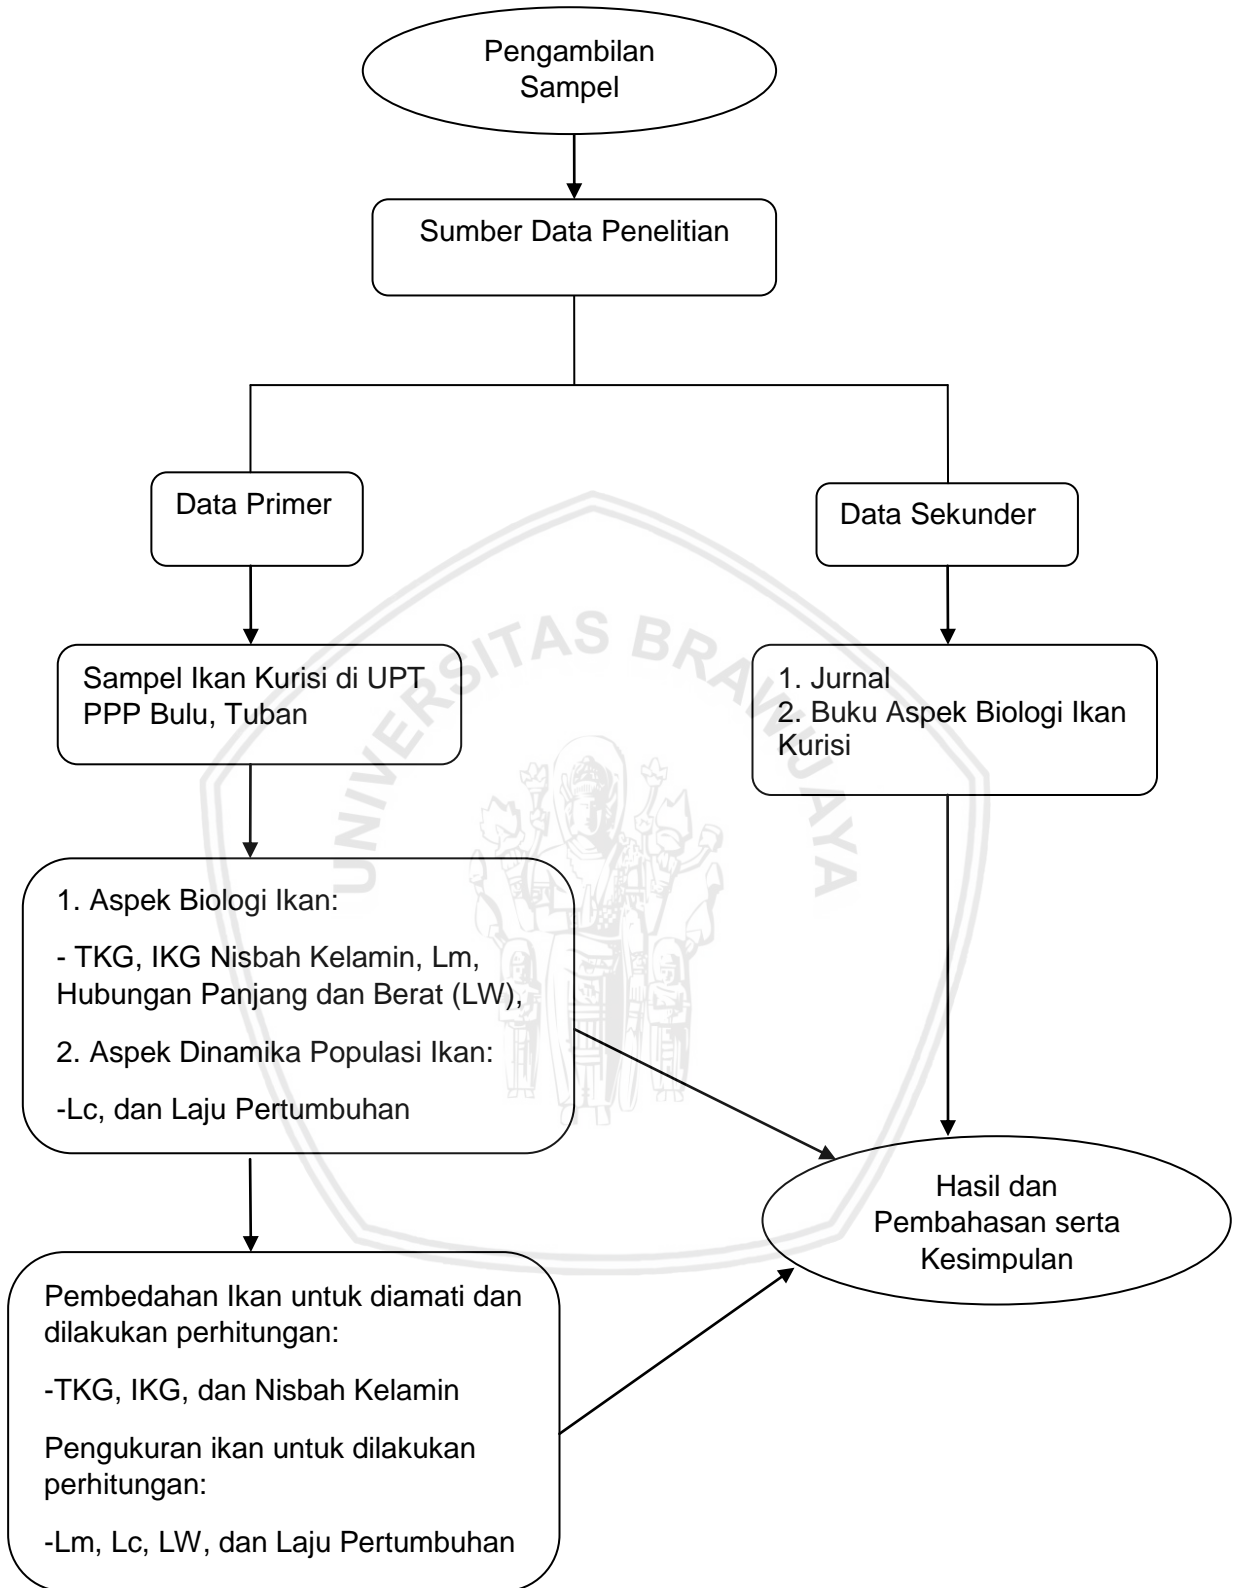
Pengambilan Sampel

Sumber Data Penelitian

Data Primer

Data Sekunder

Sampel Ikan Kurisi di UPT PPP Bulu, Tuban

1. Jurnal
2. Buku Aspek Biologi Ikan Kurisi

1. Aspek Biologi Ikan:

- TKG, IKG Nisbah Kelamin, Lm, Hubungan Panjang dan Berat (LW),

2. Aspek Dinamika Populasi Ikan:

-Lc, dan Laju Pertumbuhan

Hasil dan Pembahasan serta Kesimpulan

Pembedahan Ikan untuk diamati dan dilakukan perhitungan:

-TKG, IKG, dan Nisbah Kelamin

Pengukuran ikan untuk dilakukan perhitungan:

-Lm, Lc, LW, dan Laju Pertumbuhan

UNIVERSITAS BRAWIJAYA